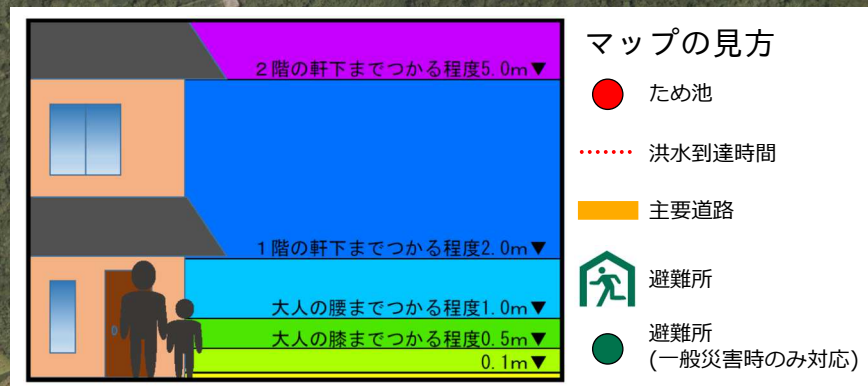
２階の軒下までつかる程度5.0m▼

１階の軒下までつかる程度2.0m▼

大人の腰までつかる程度1.0m▼

大人の膝までつかる程度0.5m▼

0.1m▼

マップの見方

ため池

洪水到達時間

主要道路

避難所

避難所
(一般災害時のみ対応)